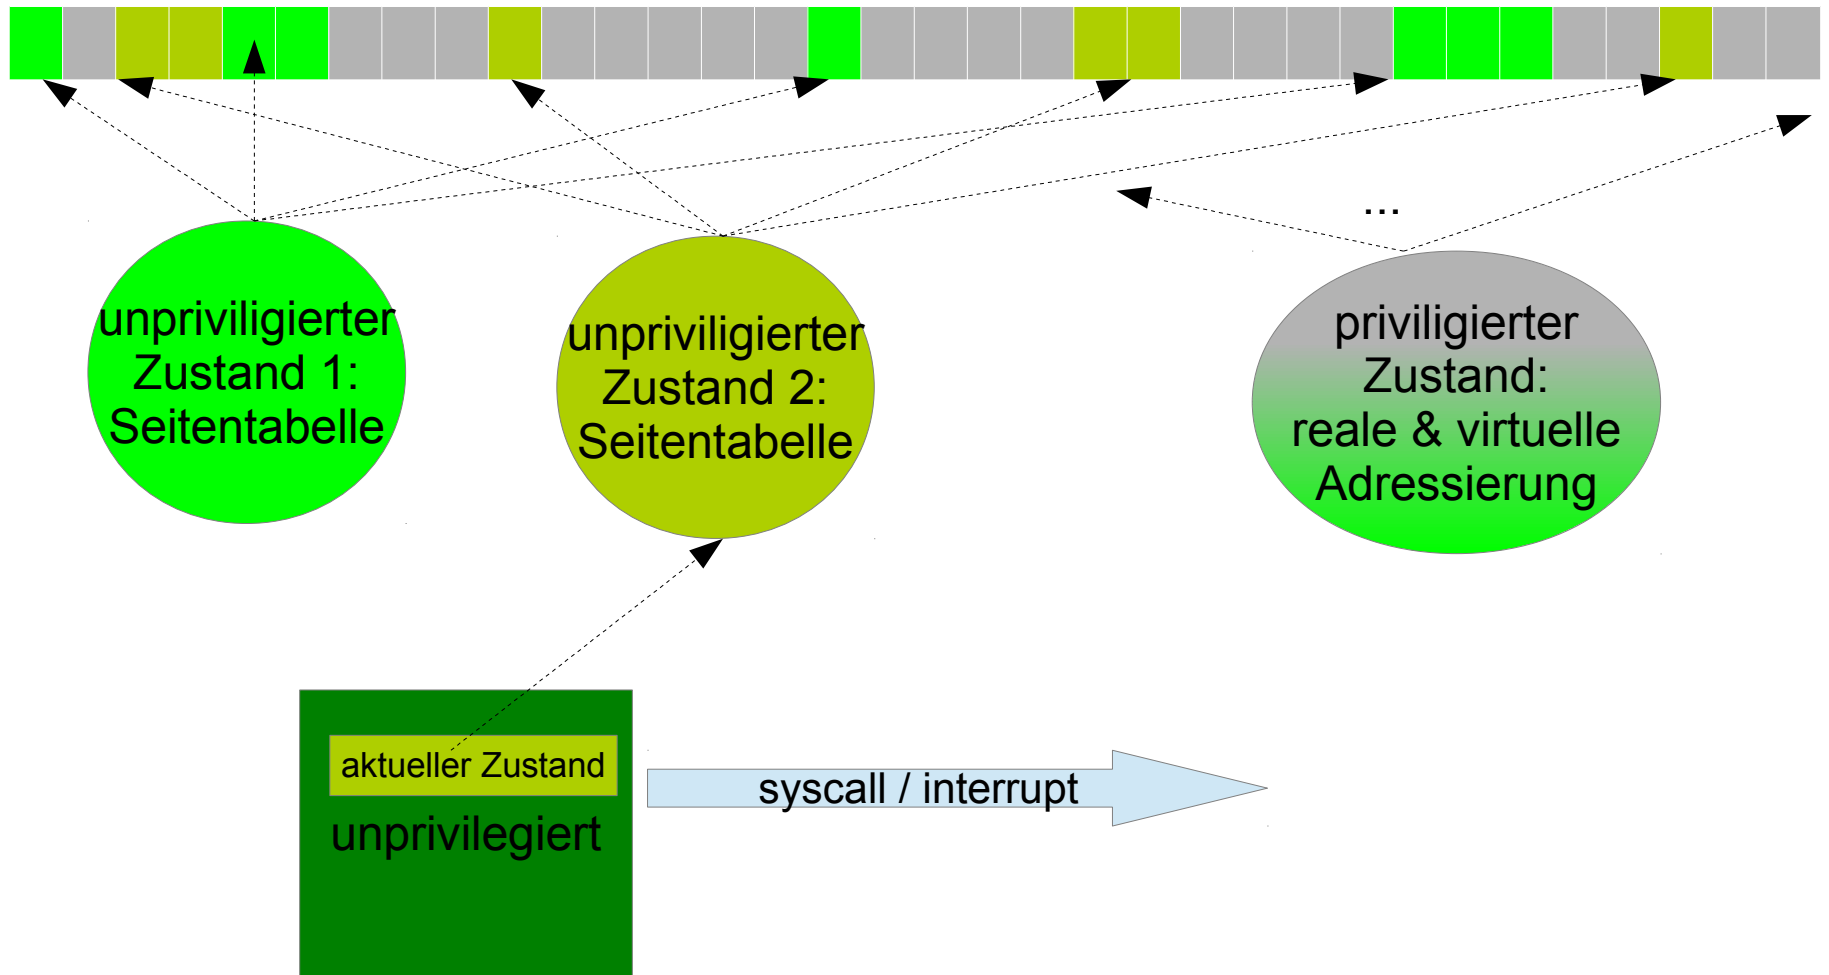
...

unpriviligierter Zustand 1: Seitentabelle

unpriviligierter Zustand 2: Seitentabelle

priviligierter Zustand: reale & virtuelle Adressierung

aktueller Zustand

unprivilegiert

syscall / interrupt